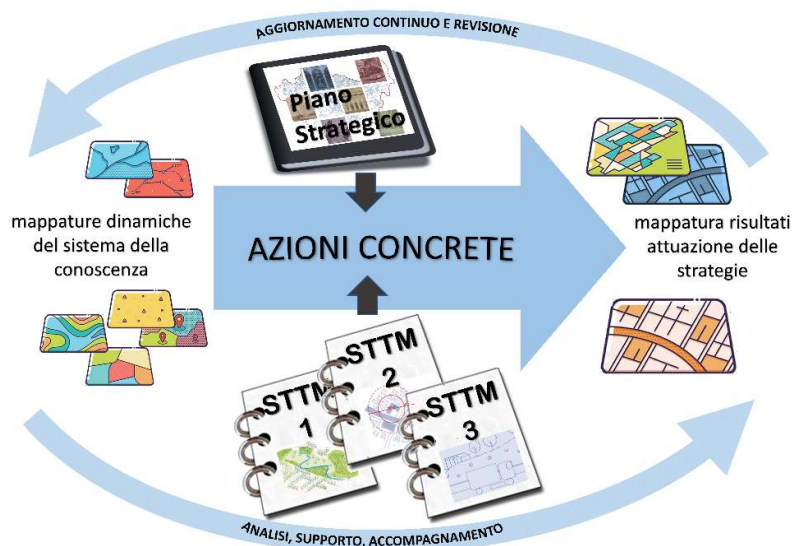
AGGIORNAMENTO CONTINUO E REVISIONE

Piano Strategico

mappature dinamiche del sistema della conoscenza

AZIONI CONCRETE

mappatura risultati attuazione delle strategie

STTM 1

STTM 2

STTM 3

ANALISI, SUPPORTO, ACCOMPAGNAMENTO